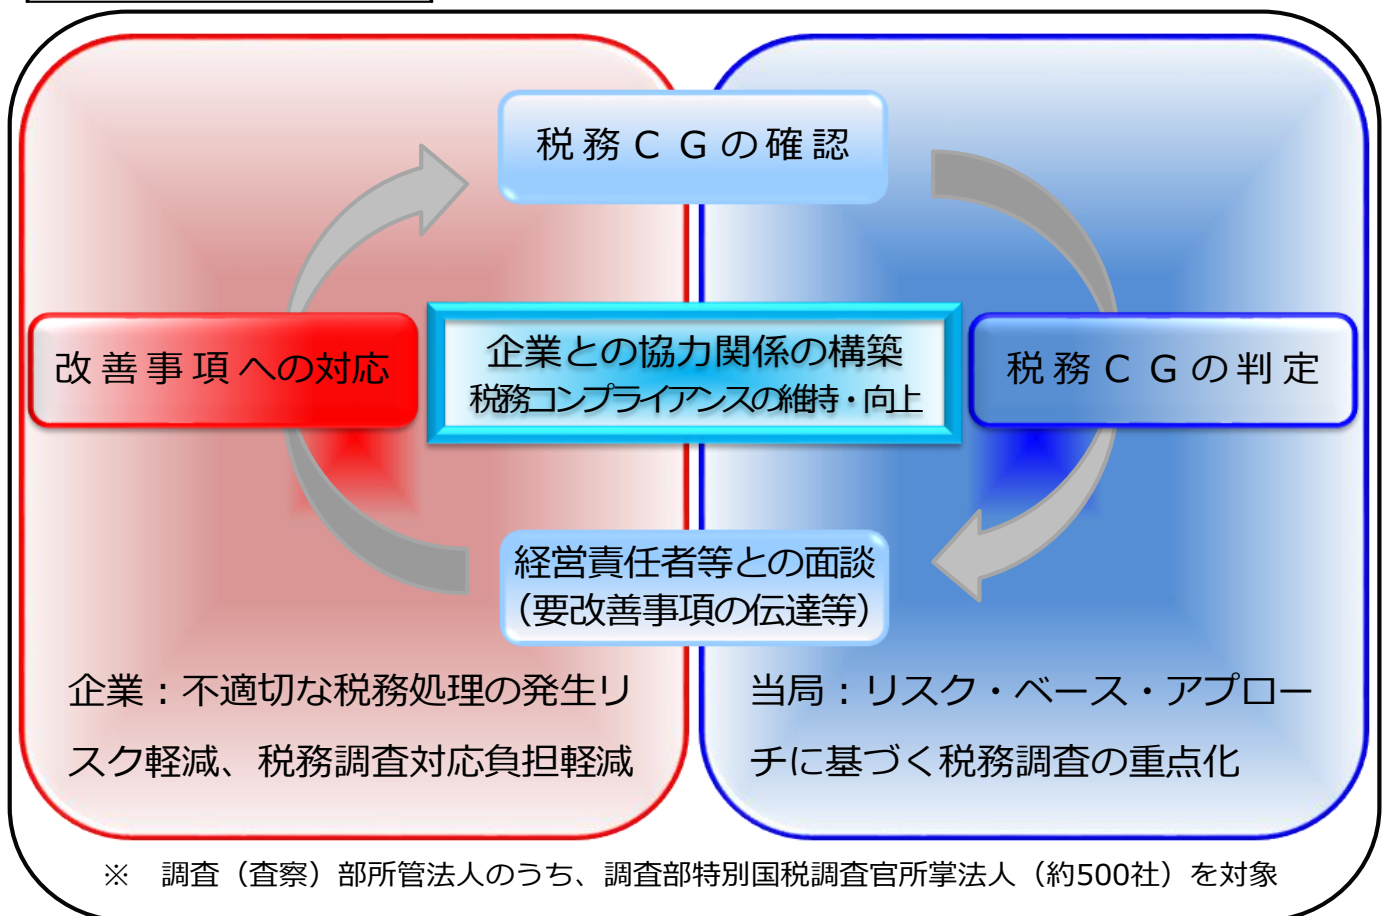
税務ＣＧの確認

改善事項への対応

企業との協力関係の構築
税務コンプライアンスの維持・向上

税務ＣＧの判定

経営責任者等との面談
（要改善事項の伝達等）

企業：不適切な税務処理の発生リスク軽減、税務調査対応負担軽減

当局：リスク・ベース・アプローチに基づく税務調査の重点化

※　調査（査察）部所管法人のうち、調査部特別国税調査官所掌法人（約500社）を対象